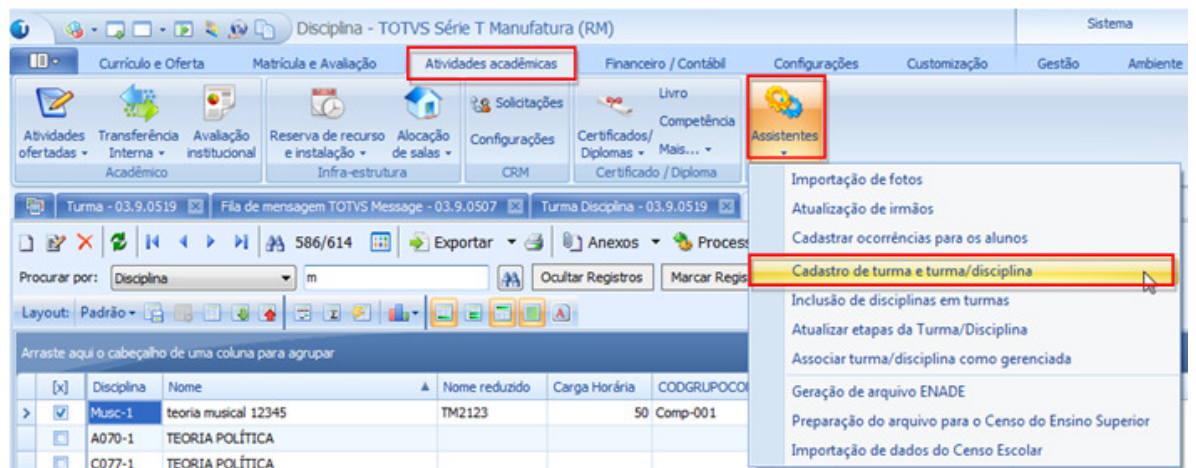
Disciplina - TOTVS Série T Manufatura (RM)

Sistema

Currículo e Oferta Matrícula e Avaliação Atividades acadêmicas Financeiro / Contábil Configurações Customização Gestão Ambiente

Atividades ofertadas Transferência Interna Avaliação institucional
Acadêmico

Reserva de recurso e instalação Alocação de salas
Infra-estrutura

Solicitações Configurações
CRM

Certificados/ Diplomas Livro Competência Mais...
Certificado / Diploma

Assistentes

Turma - 03.9.0519 Fila de mensagem TOTVS Message - 03.9.0507 Turma Disciplina - 03.9.0519

586/614 Exportar Anexos Process

Procurar por: Disciplina m Ocultar Registros Marcar Regis

Layout: Padrão

Arraste aqui o cabeçalho de uma coluna para agrupar

| [x] | Disciplina | Nome | Nome reduzido | Carga Horária | CODGRUPOCO |
|---|---|---|---|---|---|
| | Musc-1 | teoria musical 12345 | TM2123 | 50 | Comp-001 |
| | A070-1 | TEORIA POLÍTICA | | | |
| | C077-1 | TEORIA POLÍTICA | | | |

Importação de fotos
Atualização de irmãos
Cadastrar ocorrências para os alunos
Cadastro de turma e turma/disciplina
Inclusão de disciplinas em turmas
Atualizar etapas da Turma/Disciplina
Associar turma/disciplina como gerenciada
Geração de arquivo ENADE
Preparação do arquivo para o Censo do Ensino Superior
Importação de dados do Censo Escolar